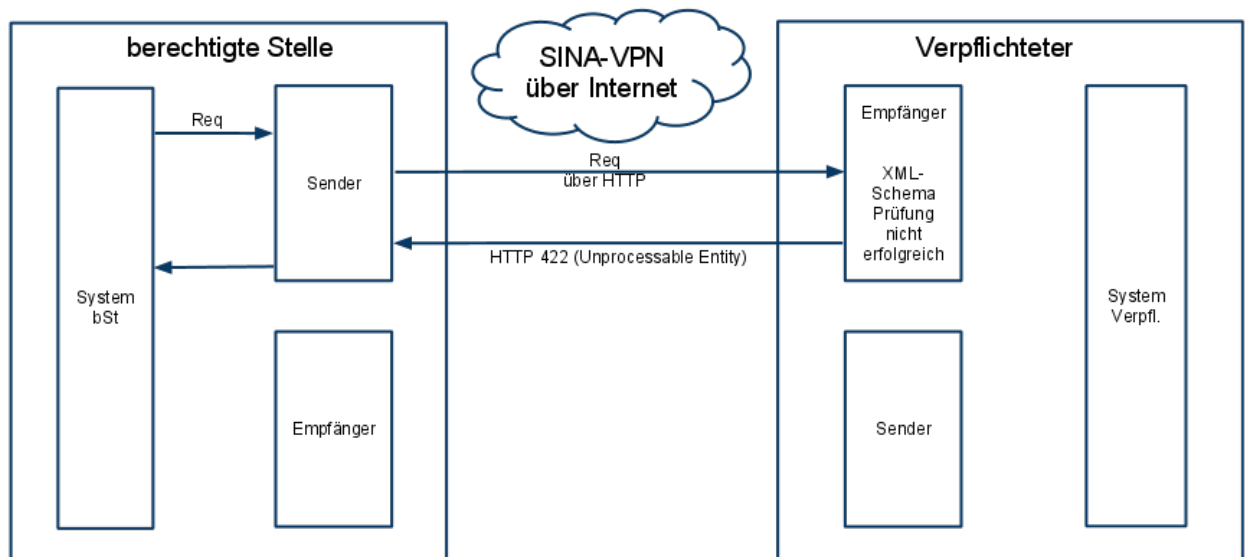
berechtigte Stelle

SINA-VPN
über Internet

Verpflichteter

System
bSt

Req

Sender

Empfänger

Req
über HTTP

HTTP 422 (Unprocessable Entity)

Empfänger

XML-
Schema
Prüfung
nicht
erfolgreich

Sender

System
Verpfl.